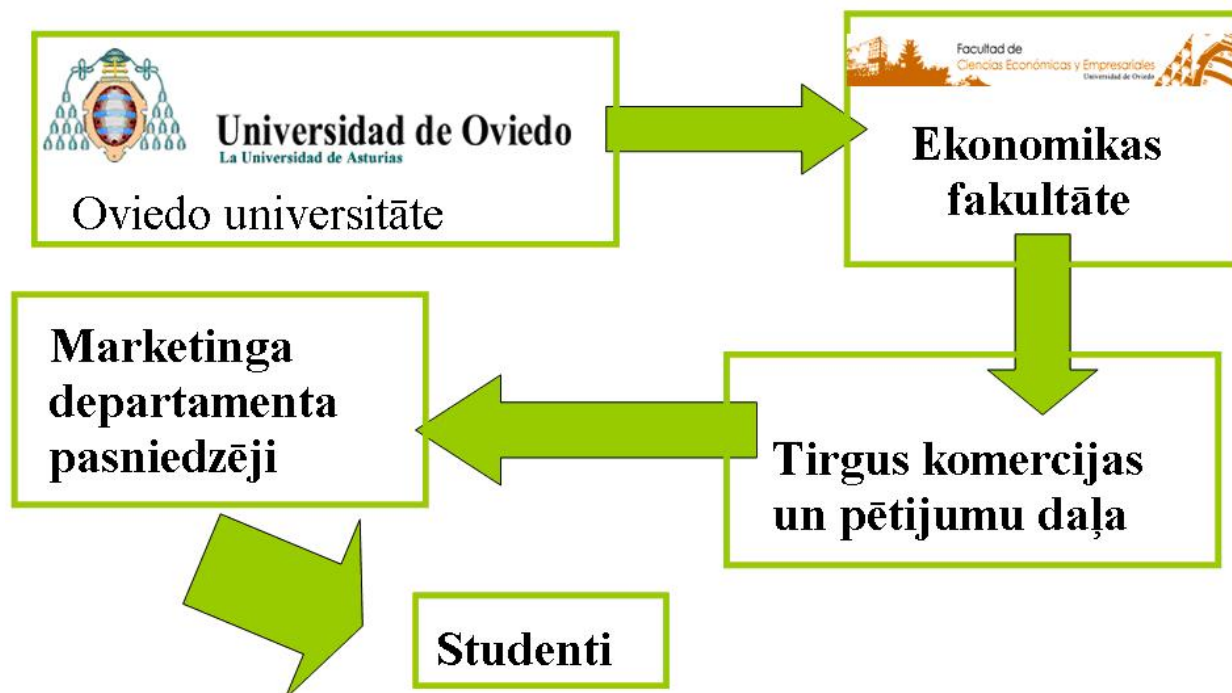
Universidad de Oviedo
La Universidad de Asturias
Oviedo universitāte

Facultad de
Ciencias Económicas y Empresariales
Universidad de Oviedo
Ekonomikas fakultāte

Tirgus komercijas un pētijumu daļa

Marketinga departamenta pasniedzēji

Studenti